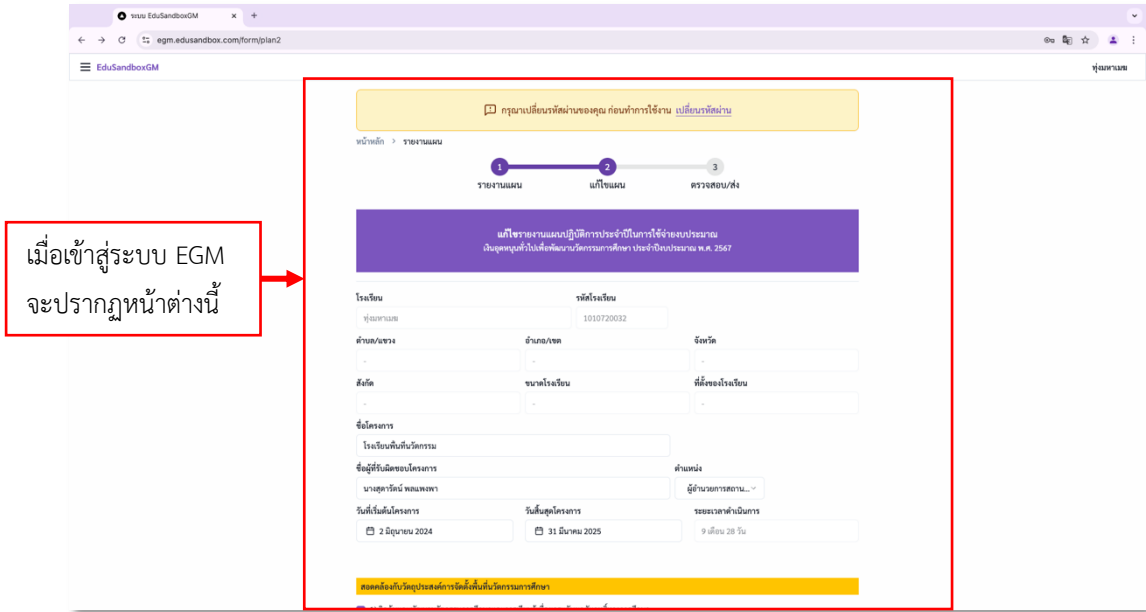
ระบบ EduSandboxGM × +

egm.edusandbox.com/form/plan2

EduSandboxGM

ทุ่งมหาเมฆ

กรุณาเปลี่ยนรหัสผ่านของคุณ ก่อนทำการใช้งาน เปลี่ยนรหัสผ่าน

หน้าหลัก > รายงานแผน

1 รายงานแผน

2 แก้ไขแผน

3 ตรวจสอบ/ส่ง

เมื่อเข้าสู่ระบบ EGM จะปรากฏหน้าต่างนี้

แก้ไขรายงานแผนปฏิบัติการประจำปีในการใช้จ่ายงบประมาณ

เงินอุดหนุนทั่วไปเพื่อพัฒนานวัตกรรมการศึกษา ประจำปีงบประมาณ พ.ศ. 2567

โรงเรียน
ทุ่งมหาเมฆ

รหัสโรงเรียน
1010720032

ตำบล/แขวง
-

อำเภอ/เขต
-

จังหวัด
-

สังกัด
-

ขนาดโรงเรียน
-

ที่ตั้งของโรงเรียน
-

ชื่อโครงการ
โรงเรียนพื้นที่นวัตกรรม

ชื่อผู้ที่รับผิดชอบโครงการ
นางสุดารัตน์ พลแพงพา

ตำแหน่ง
ผู้อำนวยการสถาน...

วันที่เริ่มต้นโครงการ
2 มิถุนายน 2024

วันสิ้นสุดโครงการ
31 มีนาคม 2025

ระยะเวลาดำเนินการ
9 เดือน 28 วัน

สอดคล้องกับวัตถุประสงค์การจัดตั้งพื้นที่นวัตกรรมการศึกษา

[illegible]